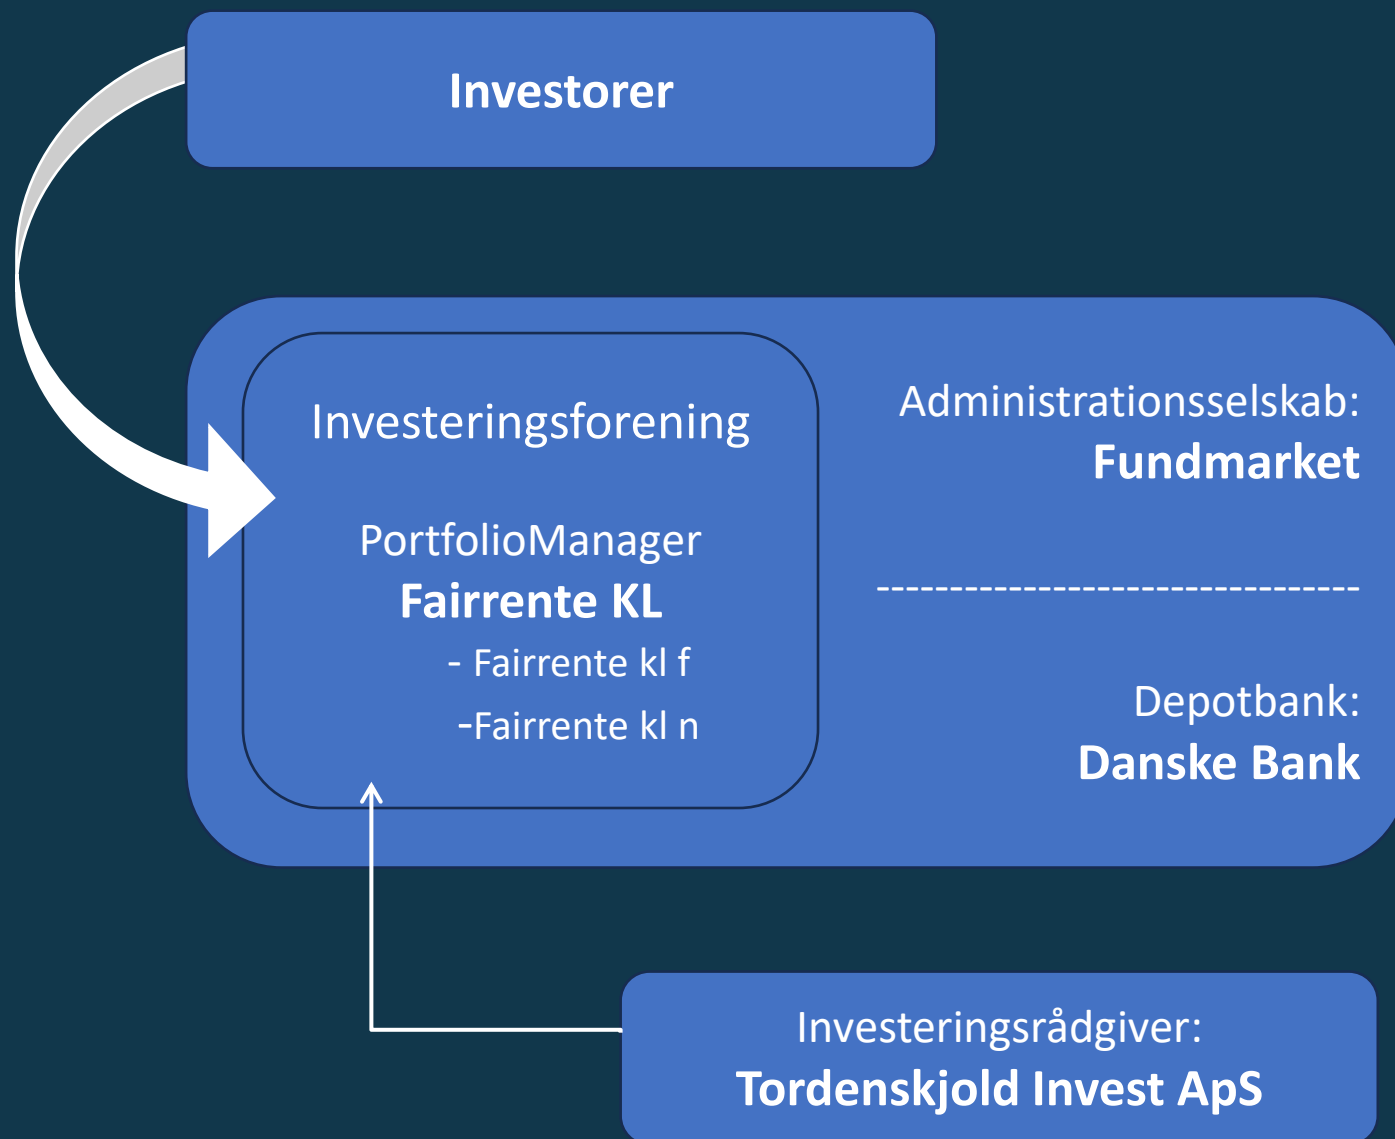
Investorer

Investeringsforening

PortfolioManager
Fairrente KL
- Fairrente kl f
-Fairrente kl n

Administrationsselskab:
Fundmarket

--------------------------------

Depotbank:
Danske Bank

Investeringsrådgiver:
Tordenskjold Invest ApS